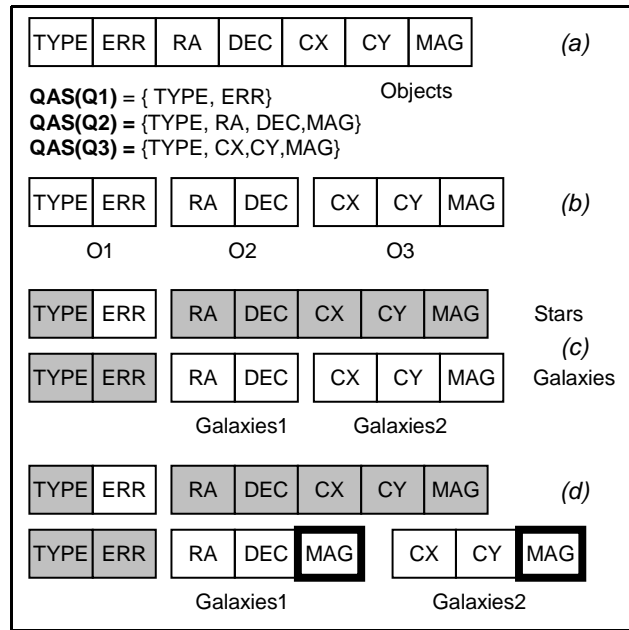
| TYPE | ERR | RA | DEC | CX | CY | MAG |
|---|---|---|---|---|---|---|

(a)

Objects

**QAS(Q1)** = { TYPE, ERR}
**QAS(Q2) =** {TYPE, RA, DEC,MAG}
**QAS(Q3) =** {TYPE, CX,CY,MAG}

| TYPE | ERR |
|---|---|

O1

| RA | DEC |
|---|---|

O2

| CX | CY | MAG |
|---|---|---|

O3

(b)

| TYPE | ERR |
|---|---|

| RA | DEC | CX | CY | MAG |
|---|---|---|---|---|

Stars

(c)

| TYPE | ERR |
|---|---|

| RA | DEC |
|---|---|

Galaxies1

| CX | CY | MAG |
|---|---|---|

Galaxies2

Galaxies

| TYPE | ERR |
|---|---|

| RA | DEC | CX | CY | MAG |
|---|---|---|---|---|

(d)

| TYPE | ERR |
|---|---|

| RA | DEC | MAG |
|---|---|---|

Galaxies1

| CX | CY | MAG |
|---|---|---|

Galaxies2